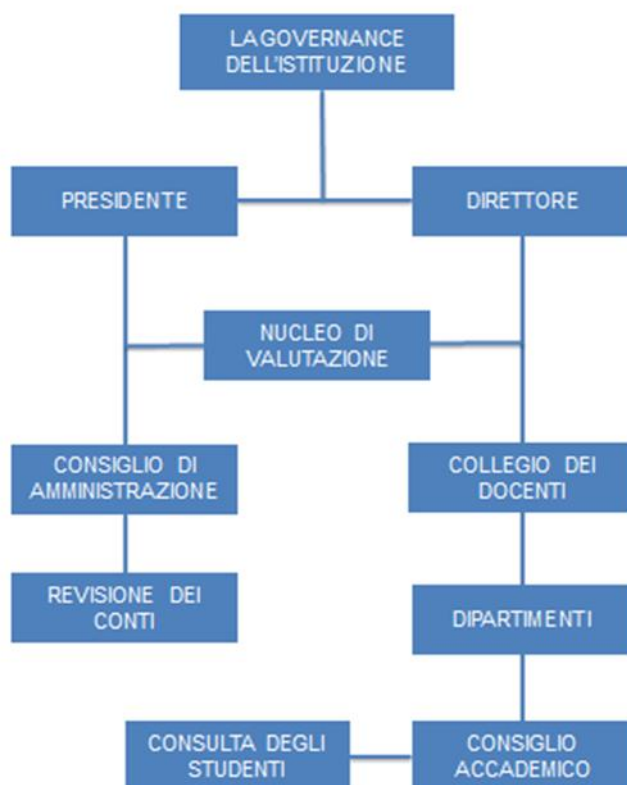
LA GOVERNANCE DELL'ISTITUZIONE

PRESIDENTE

DIRETTORE

NUCLEO DI VALUTAZIONE

CONSIGLIO DI AMMINISTRAZIONE

COLLEGIO DEI DOCENTI

REVISIONE DEI CONTI

DIPARTIMENTI

CONSULTA DEGLI STUDENTI

CONSIGLIO ACCADEMICO